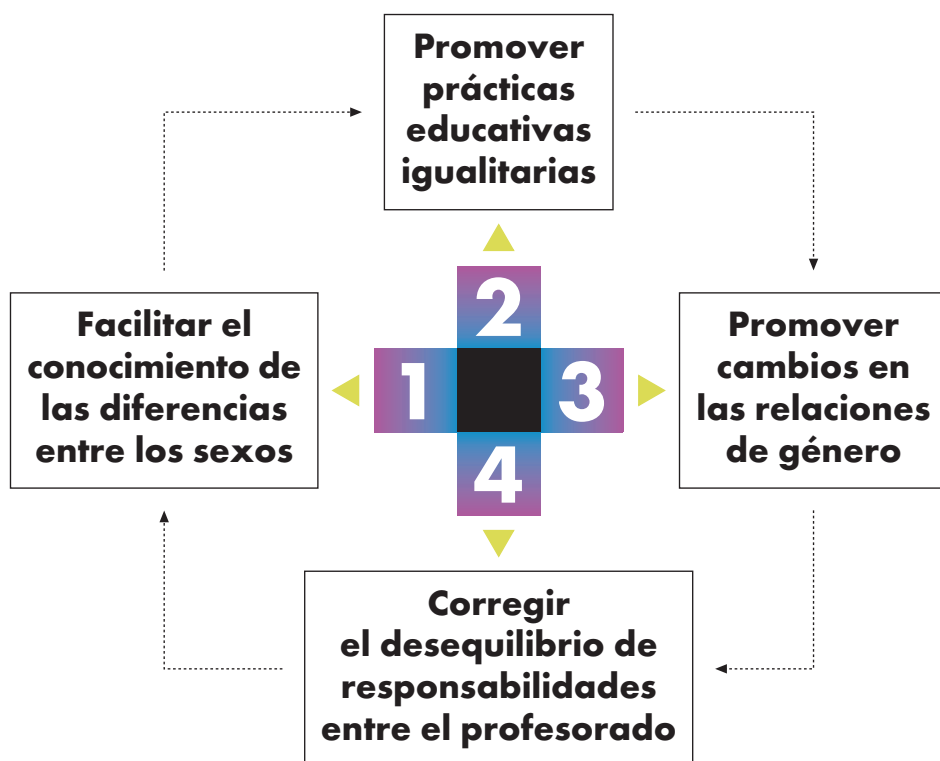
Promover prácticas educativas igualitarias

2

Facilitar el conocimiento de las diferencias entre los sexos

1

3

Promover cambios en las relaciones de género

4

Corregir el desequilibrio de responsabilidades entre el profesorado